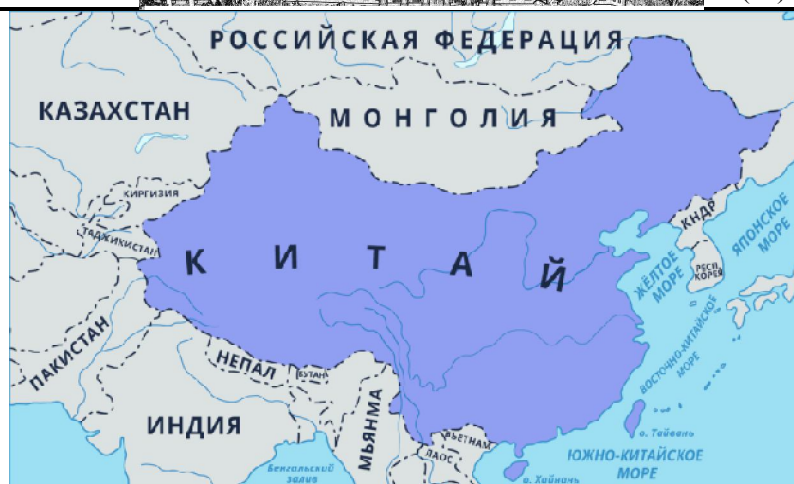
РОССИЙСКАЯ ФЕДЕРАЦИЯ

КАЗАХСТАН

МОНГОЛИЯ

КИРГИЗИЯ

ТАДЖИКИСТАН

КИТАЙ

КНДР

РЕСП. КОРЕЯ

ЖЁЛТОЕ МОРЕ

ЯПОНСКОЕ МОРЕ

ВОСТОЧНО-КИТАЙСКОЕ МОРЕ

ПАКИСТАН

НЕПАЛ

БУТАН

ИНДИЯ

МЬЯНМА

ВЬЕТНАМ

ЛАОС

о. Тайвань

о. Хайнань

ЮЖНО-КИТАЙСКОЕ МОРЕ

Бенгальский залив